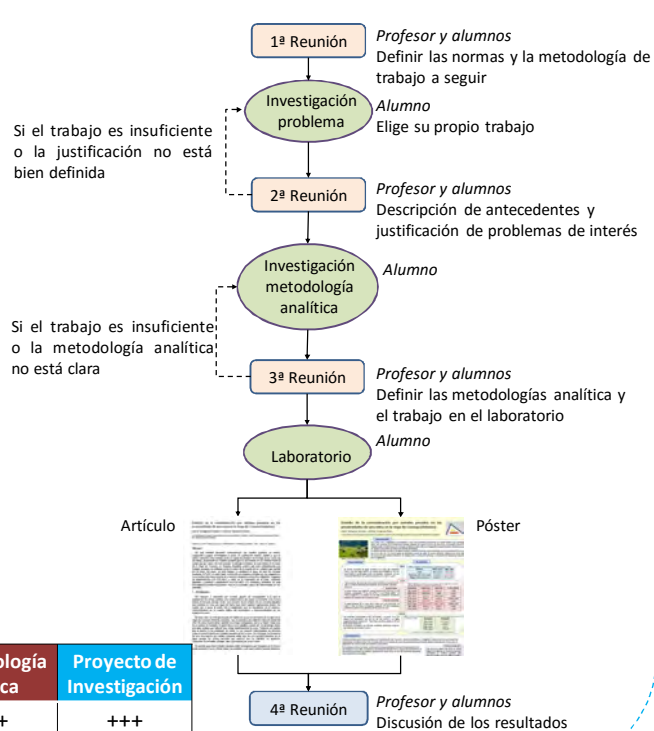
1ª Reunión

Profesor y alumnos
Definir las normas y la metodología de trabajo a seguir

Investigación problema

Alumno
Elige su propio trabajo

Si el trabajo es insuficiente o la justificación no está bien definida

2ª Reunión

Profesor y alumnos
Descripción de antecedentes y justificación de problemas de interés

Investigación metodología analítica

Alumno

Si el trabajo es insuficiente o la metodología analítica no está clara

3ª Reunión

Profesor y alumnos
Definir las metodologías analítica y el trabajo en el laboratorio

Laboratorio

Alumno

Artículo

Póster

| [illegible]ología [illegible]ca | Proyecto de Investigación |
|---|---|
| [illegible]+ | +++ |

4ª Reunión

Profesor y alumnos
Discusión de los resultados